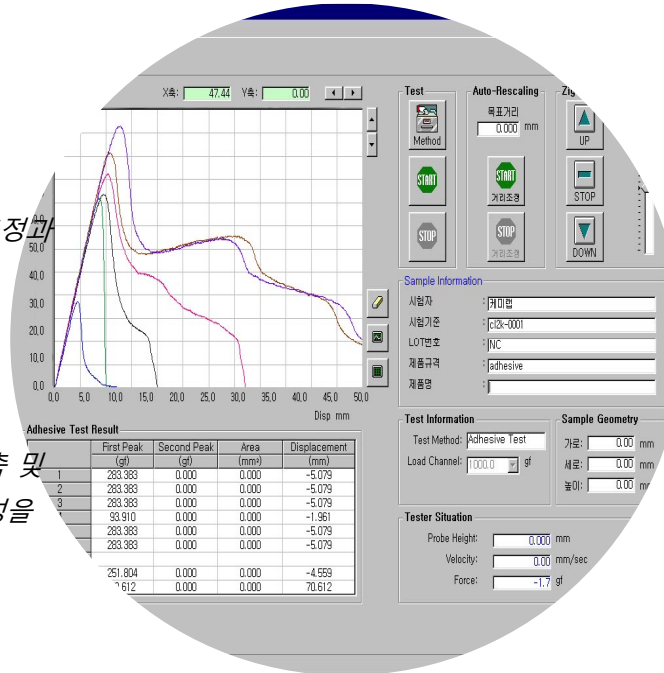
X축: 47.44 Y축: 0.00

정과

50.0
40.0
30.0
20.0
10.0
0.0
0.0 5.0 10.0 15.0 20.0 25.0 30.0 35.0 40.0 45.0 50.0
Disp mm

Adhesive Test Result

| | First Peak (gf) | Second Peak (gf) | Area (mm²) | Displacement (mm) |
|---|---|---|---|---|
| 1 | 283.383 | 0.000 | 0.000 | -5.079 |
| 2 | 283.383 | 0.000 | 0.000 | -5.079 |
| 3 | 283.383 | 0.000 | 0.000 | -5.079 |
| | 93.910 | 0.000 | 0.000 | -1.961 |
| | 283.383 | 0.000 | 0.000 | -5.079 |
| | 283.383 | 0.000 | 0.000 | -5.079 |
| | 251.804 | 0.000 | 0.000 | -4.559 |
| | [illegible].612 | 0.000 | 0.000 | 70.612 |

축 및
성을

Test
Method
START
STOP

Auto-Rescaling
목표거리
0.000 mm
START
거리조정
STOP
거리조정

UP
STOP
DOWN

Sample Information
시험자 : 케미랩
시험기준 : cl2k-0001
LOT번호 : NC
제품규격 : adhesive
제품명 :

Test Information
Test Method: Adhesive Test
Load Channel: 1000.0 gf

Sample Geometry
가로: 0.00 mm
세로: 0.00 mm
높이: 0.00 mm

Tester Situation
Probe Height: 0.000 mm
Velocity: 0.00 mm/sec
Force: -1.7 gf